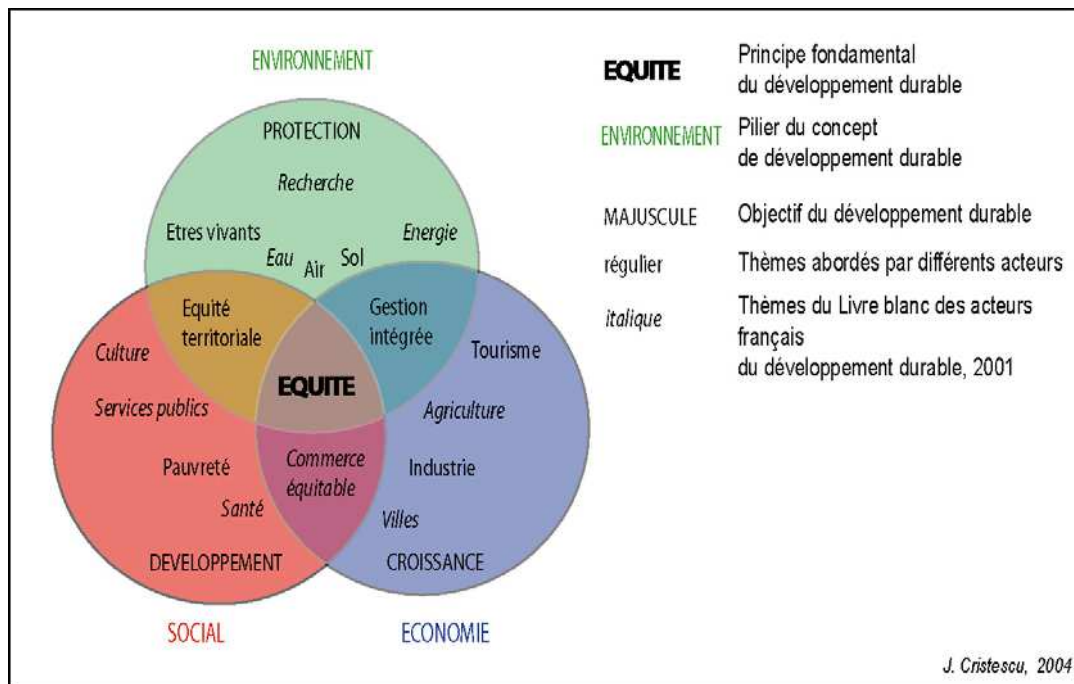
ENVIRONNEMENT

PROTECTION

*Recherche*

Etres vivants

*Energie*

*Eau*

Air

Sol

Equité territoriale

Gestion intégrée

*Culture*

Tourisme

EQUITE

*Services publics*

*Agriculture*

Pauvreté

*Commerce équitable*

Industrie

*Santé*

*Villes*

DEVELOPPEMENT

CROISSANCE

SOCIAL

ECONOMIE

**EQUITE** Principe fondamental du développement durable

ENVIRONNEMENT Pilier du concept de développement durable

MAJUSCULE Objectif du développement durable

régulier Thèmes abordés par différents acteurs

*italique* Thèmes du Livre blanc des acteurs français du développement durable, 2001

*J. Cristescu, 2004*